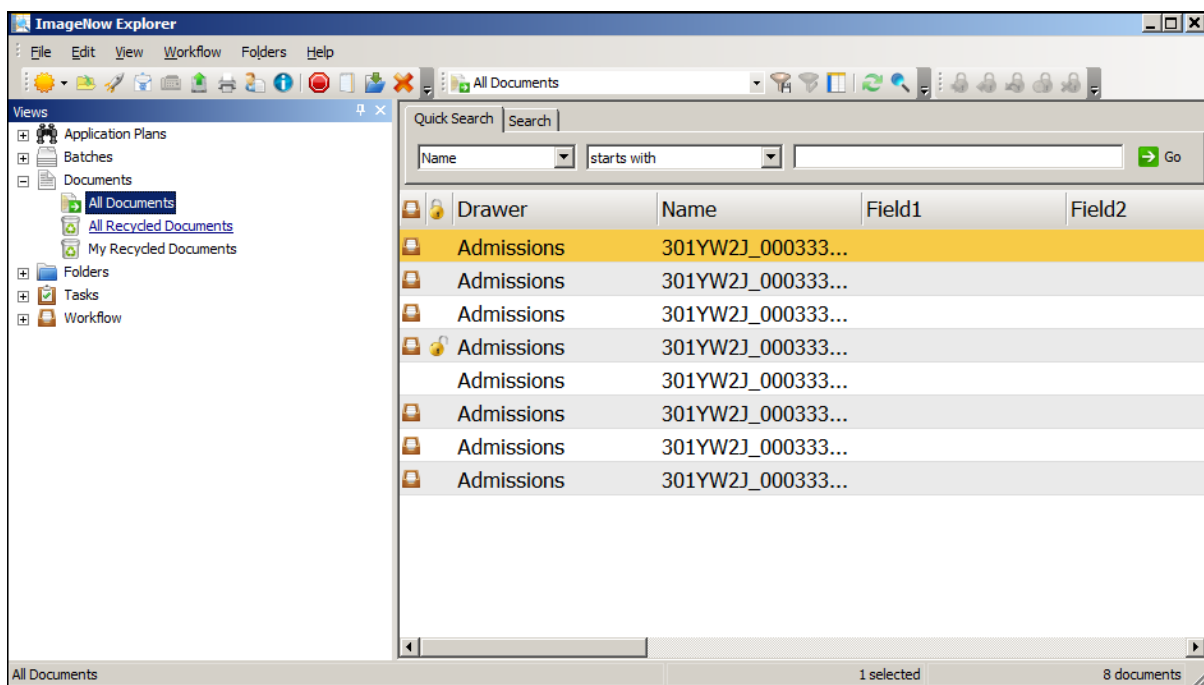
ImageNow Explorer

File Edit View Workflow Folders Help

All Documents

Views

Application Plans
Batches
Documents
All Documents
All Recycled Documents
My Recycled Documents
Folders
Tasks
Workflow

Quick Search | Search

Name | starts with | Go

| Drawer | Name | Field1 | Field2 |
|---|---|---|---|
| Admissions | 301YW2J_000333... | | |
| Admissions | 301YW2J_000333... | | |
| Admissions | 301YW2J_000333... | | |
| Admissions | 301YW2J_000333... | | |
| Admissions | 301YW2J_000333... | | |
| Admissions | 301YW2J_000333... | | |
| Admissions | 301YW2J_000333... | | |
| Admissions | 301YW2J_000333... | | |

All Documents | 1 selected | 8 documents